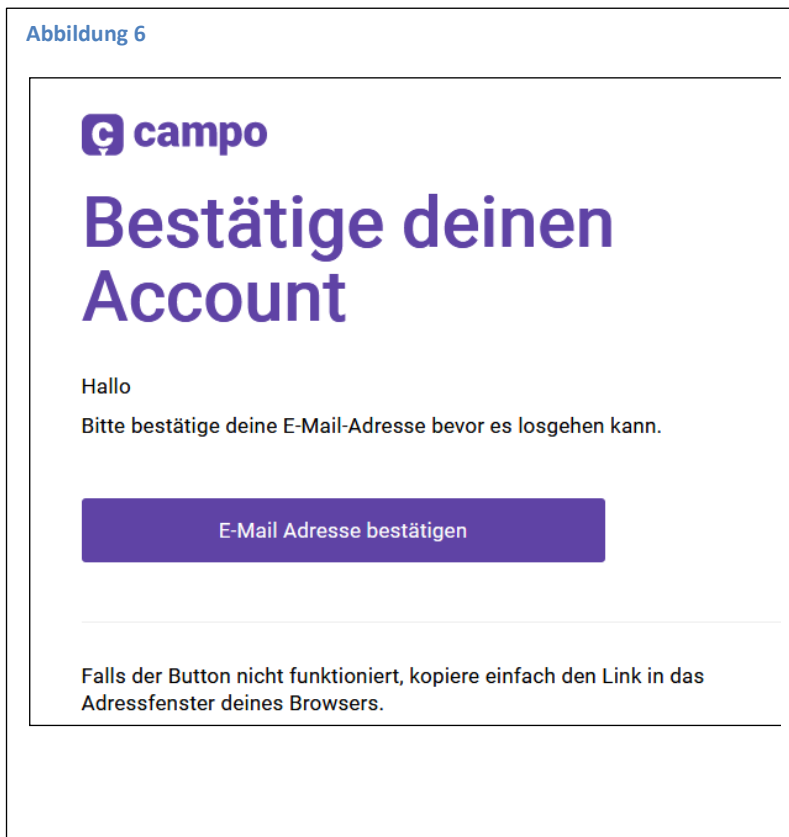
Abbildung 6

campo

Bestätige deinen Account

Hallo

Bitte bestätige deine E-Mail-Adresse bevor es losgehen kann.

E-Mail Adresse bestätigen

Falls der Button nicht funktioniert, kopiere einfach den Link in das Adressfenster deines Browsers.